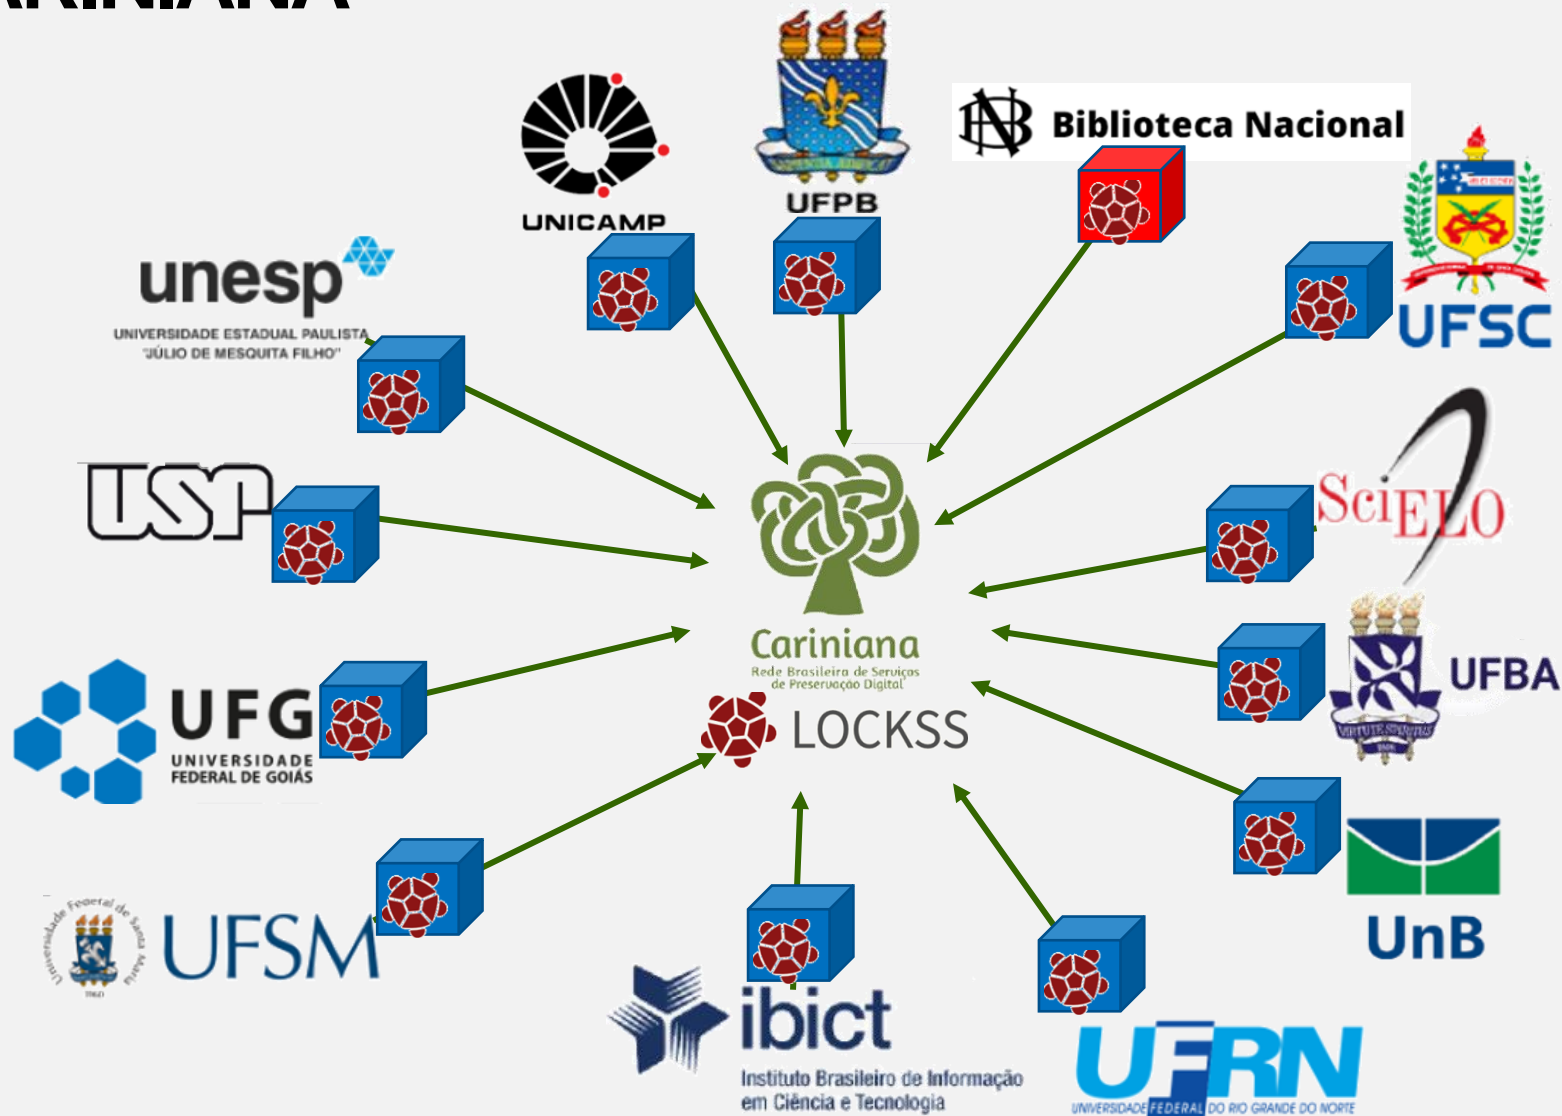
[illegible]

UNICAMP

UFPB

Biblioteca Nacional

UFSC

unesp
UNIVERSIDADE ESTADUAL PAULISTA "JÚLIO DE MESQUITA FILHO"

USP

SciELO

Cariniana
Rede Brasileira de Serviços de Preservação Digital

LOCKSS

UFBA

UFG
UNIVERSIDADE FEDERAL DE GOIÁS

UnB

UFSM

ibict
Instituto Brasileiro de Informação em Ciência e Tecnologia

UFRN
UNIVERSIDADE FEDERAL DO RIO GRANDE DO NORTE